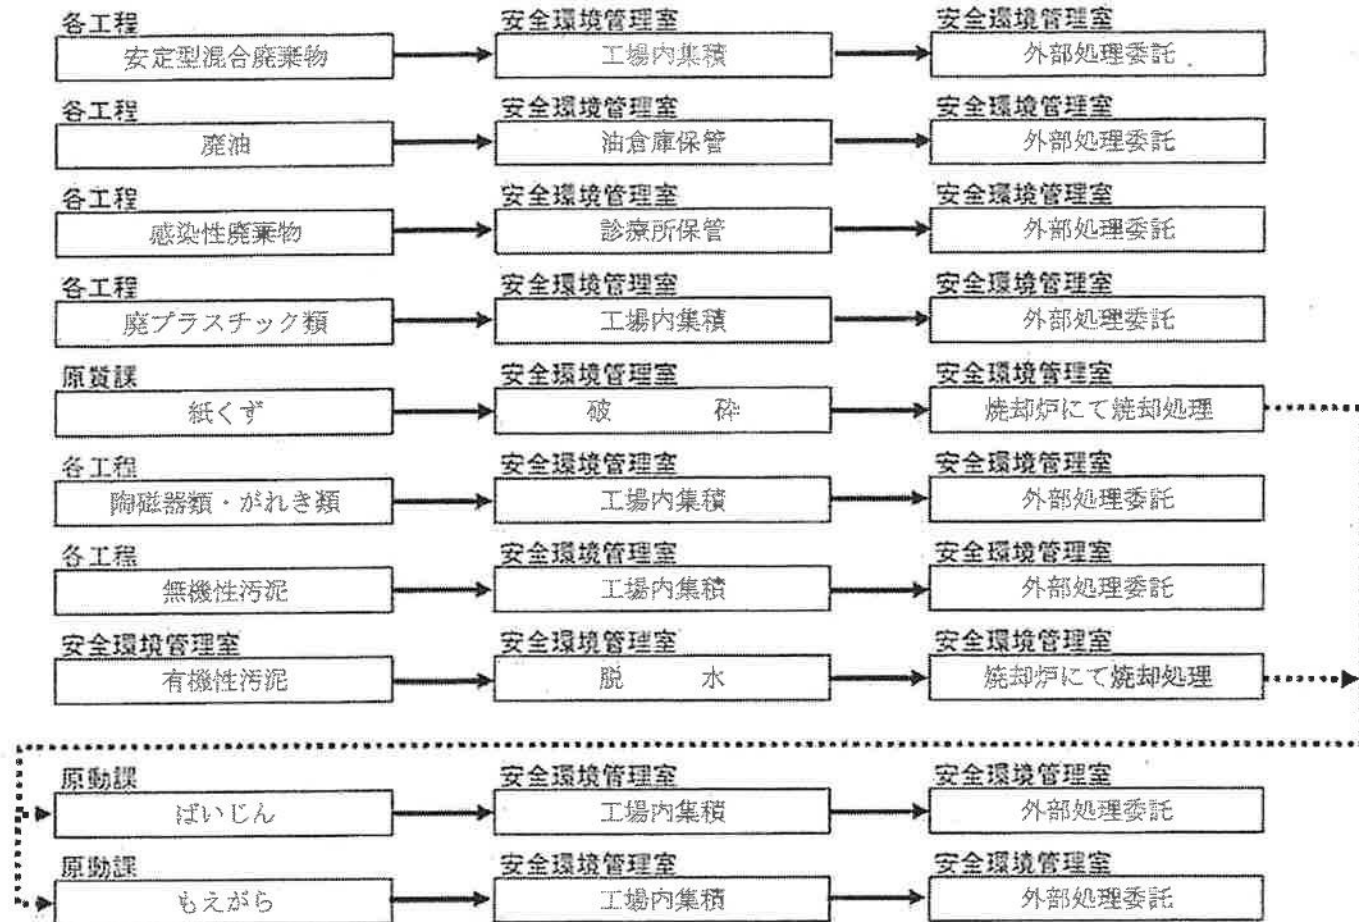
各工程
安定型混合廃棄物

安全環境管理室
工場内集積

安全環境管理室
外部処理委託

各工程
廃油

安全環境管理室
油倉庫保管

安全環境管理室
外部処理委託

各工程
感染性廃棄物

安全環境管理室
診療所保管

安全環境管理室
外部処理委託

各工程
廃プラスチック類

安全環境管理室
工場内集積

安全環境管理室
外部処理委託

原質課
紙くず

安全環境管理室
破　　砕

安全環境管理室
焼却炉にて焼却処理

各工程
陶磁器類・がれき類

安全環境管理室
工場内集積

安全環境管理室
外部処理委託

各工程
無機性汚泥

安全環境管理室
工場内集積

安全環境管理室
外部処理委託

安全環境管理室
有機性汚泥

安全環境管理室
脱　　水

安全環境管理室
焼却炉にて焼却処理

原動課
ばいじん

安全環境管理室
工場内集積

安全環境管理室
外部処理委託

原動課
もえがら

安全環境管理室
工場内集積

安全環境管理室
外部処理委託